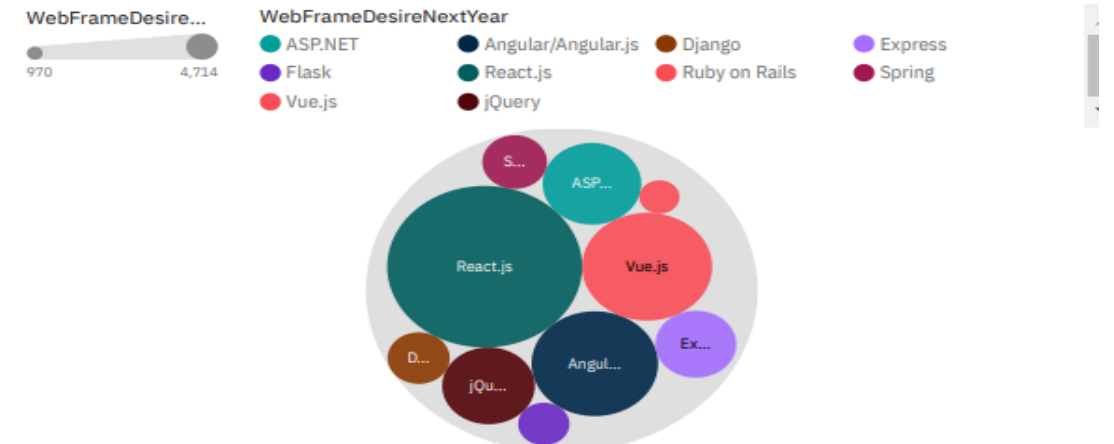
WebFrameDesire...

970 4,714

WebFrameDesireNextYear

ASP.NET
Angular/Angular.js
Django
Express
Flask
React.js
Ruby on Rails
Spring
Vue.js
jQuery

S...
ASP...
React.js
Vue.js
Ex...
D...
jQu...
Angul...